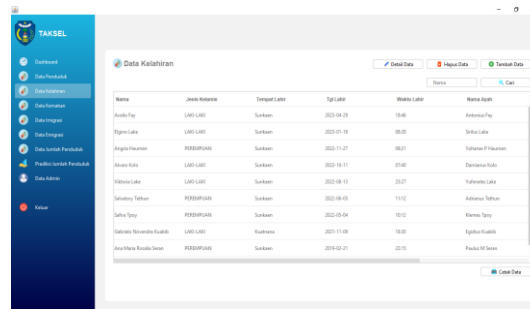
TAKSEL

Dashboard
Data Penduduk
Data Kelahiran
Data Kematian
Data Imigrasi
Data Emigrasi
Data Jumlah Penduduk
Prediksi Jumlah Penduduk
Data Admin

Keluar

Data Kelahiran

Detail Data
Hapus Data
Tambah Data

Nama
Cari

| Nama | Jenis Kelamin | Tempat Lahir | Tgl Lahir | Waktu Lahir | Nama Ayah |
|---|---|---|---|---|---|
| Avolio Fay | LAKI-LAKI | Sunkaen | 2023-04-29 | 19:40 | Antonius Fay |
| Eligino Laka | LAKI-LAKI | Sunkaen | 2023-01-18 | 08:05 | Sirilus Laka |
| Angela Haumen | PEREMPUAN | Sunkaen | 2022-11-27 | 08:21 | Yohanes F Haumen |
| Alvaro Kolo | LAKI-LAKI | Sunkaen | 2022-10-11 | 07:40 | Damianus Kolo |
| Viktoria Laka | PEREMPUAN | Sunkaen | 2022-08-13 | 23:27 | Yufenetis Laka |
| Selvatory Tefnun | LAKI-LAKI | Sunkaen | 2022-08-03 | 11:12 | Adrianus Tefnun |
| Safira Tposy | PEREMPUAN | Sunkaen | 2022-05-04 | 10:12 | Klemns Tposy |
| Gabriela Novendra Kualeb | LAKI-LAKI | Kuanana | 2021-11-08 | 18:00 | Egidius Kualeb |
| Ana Maria Rosalia Seran | PEREMPUAN | Sunkaen | 2019-02-21 | 22:15 | Paulus M Seran |

Cetak Data